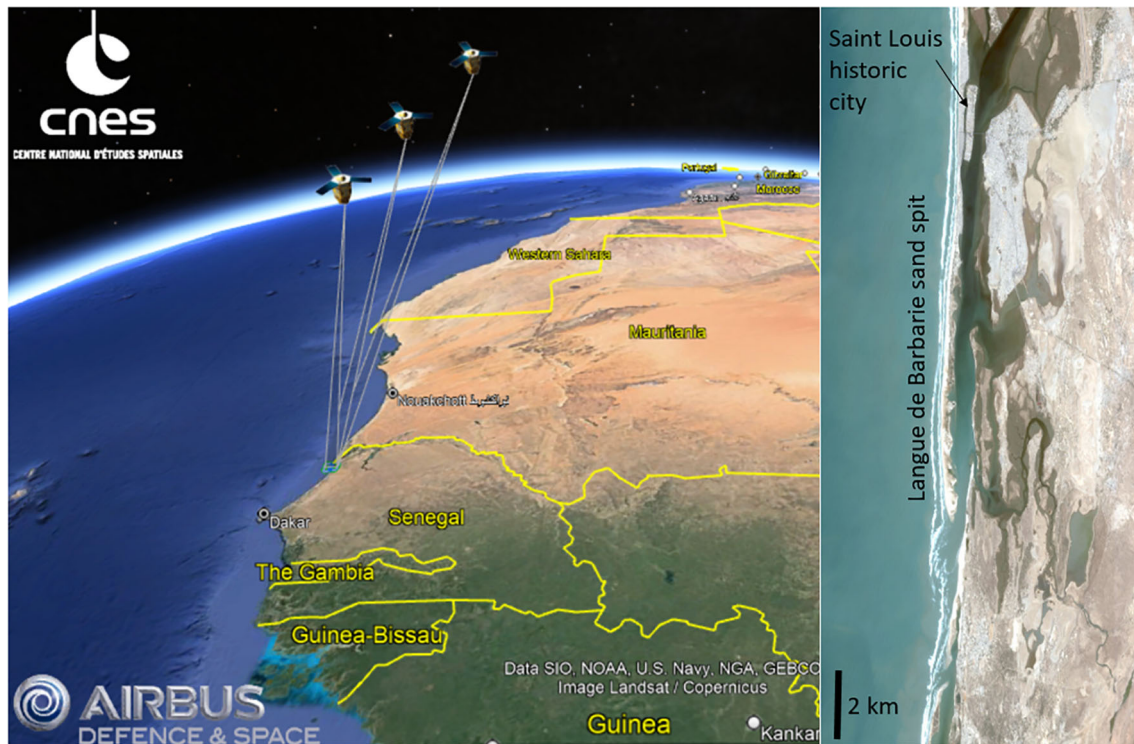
cnes
CENTRE NATIONAL D'ÉTUDES SPATIALES

Portugal
Morocco
Western Sahara
Mauritania
Nouakchott نواكشوط
Dakar
Senegal
The Gambia
Guinea-Bissau
Data SIO, NOAA, U.S. Navy, NGA, GEBCO
Image Landsat / Copernicus
Guinea
Kankan
AIRBUS
DEFENCE & SPACE

Saint Louis historic city
Langue de Barbarie sand spit
2 km